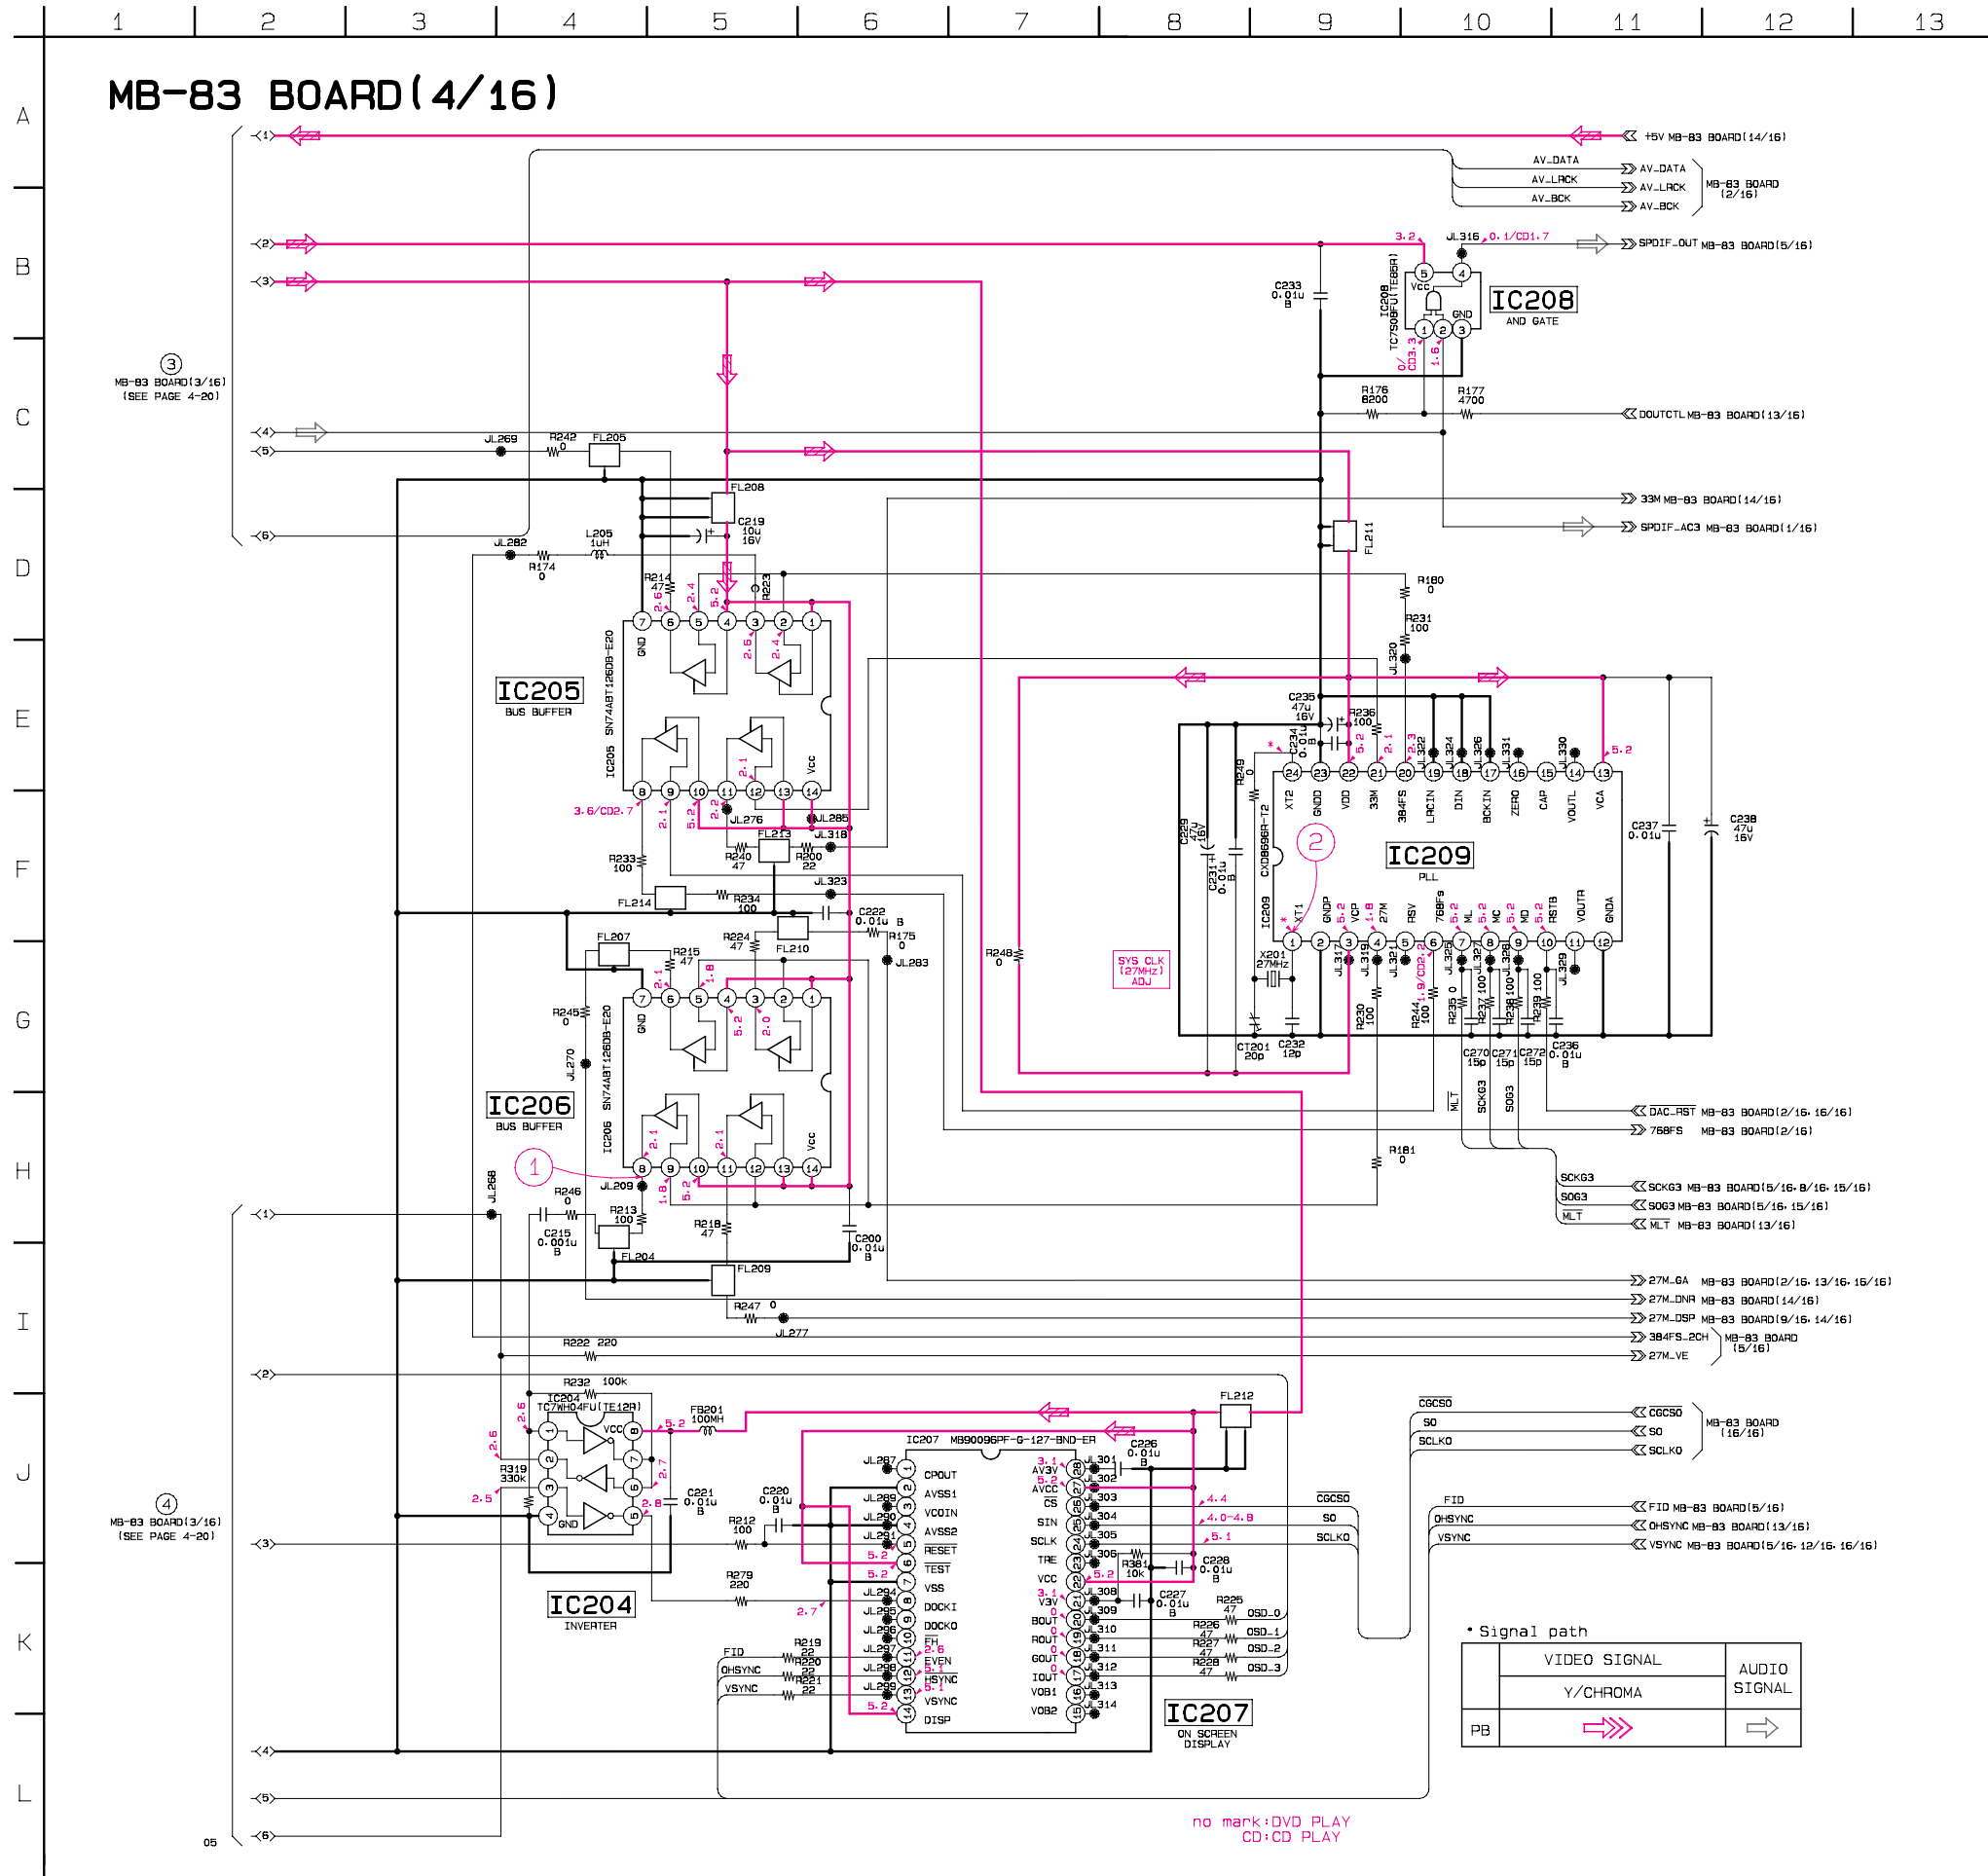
1 2 3 4 5 6 7 8 9 10 11 12 13

A B C D E F G H I J K L

MB-83 BOARD(4/16)

+5V MB-83 BOARD(14/16)

AV_DATA
AV_LRCK
AV_BCK
AV_DATA
AV_LRCK
AV_BCK
MB-83 BOARD (2/16)

SPDIF_OUT MB-83 BOARD(5/16)
3.2
JL316
0.1/CD1.7

IC208
TC7S08FU(TE85R)
IC208
AND GATE
VCC
GND
C233 0.01u B
0/CD3.3
1.6

③ MB-83 BOARD(3/16) (SEE PAGE 4-20)

R176 8200
R177 4700
DOUTCTL MB-83 BOARD(13/16)

JL269
R242 0
FL205
FL208
C219 10u 16V
33M MB-83 BOARD(14/16)
SPDIF_AC3 MB-83 BOARD(1/16)
FL211
JL282
L205 1uH
R174 0
R214 47
R223
R180 0
R231 100
JL320

IC205
BUS BUFFER
IC205 SN74ABT126DB-E20
GND
Vcc
2.6 2.4 5.2 2.6 2.4 2.1 2.2
3.6/CD2.7
2.1 5.2
JL276
JL285
FL213
JL318
R233 100
R240 47
R200 22
JL323
FL214
R234 100
C222 0.01u B
R175 0
JL283

C235 47u 16V
C234 0.01u B
R236 100
R249 0
JL322
JL324
JL326
JL331
JL330
5.2 2.1 2.3 5.2
XT2 GNDD VDD 33M 384FS LRCIN DIN BCKIN ZERO CAP VOUTL VCA
IC209
PLL
CXD8696R-T2
IC209
C229 47u 16V
C231 0.01u B
②
XT1 GNDP VCP 27M RSV 768FS ML MC MD RSTB VOUTR GNDA
C237 0.01u
C238 47u 16V
5.2 5.2 1.8 5.2 5.2 5.2 5.2
X201 27MHz
JL317 JL319 JL321 JL325 JL327 JL328 JL329
1.9/CD2.2
R230 100
R244 100
R235 0
R237 100
R238 100
R239 100
CT201 20p
C232 12p
C270 15p
C271 15p
C272 15p
C236 0.01u B
SYS CLK (27MHz) ADJ
R248 0

FL207
R215 47
R224 47
FL210
R245 0
JL270
2.1 1.8 5.2 2.0
IC206
BUS BUFFER
IC206 SN74ABT126DB-E20
2.1 2.1
①
JL268
JL209
1.8 5.2
R246 0
R213 100
R218 47
C215 0.001u B
FL204
C200 0.01u B
FL209
R247 0
JL277
R181 0
MLT SCKG3 SOG3
DAC_RST MB-83 BOARD(2/16, 16/16)
768FS MB-83 BOARD(2/16)
SCKG3
SOG3
MLT
SCKG3 MB-83 BOARD(5/16, 8/16, 15/16)
SOG3 MB-83 BOARD(5/16, 15/16)
MLT MB-83 BOARD(13/16)
27M_GA MB-83 BOARD(2/16, 13/16, 16/16)
27M_DNR MB-83 BOARD(14/16)
27M_DSP MB-83 BOARD(9/16, 14/16)
384FS_2CH
27M_VE
MB-83 BOARD (5/16)
R222 220
R232 100k
IC204 TC7WH04FU(TE12R)
FB201 100MH
FL212
5.2
2.6 2.6
R319 330k
2.5
2.7
2.8
GND
VCC
C221 0.01u B
④ MB-83 BOARD(3/16) (SEE PAGE 4-20)
IC204
INVERTER
CGCSO
SO
SCLKO
CGCSO
SO
SCLKO
MB-83 BOARD (16/16)
IC207 MB90096PF-G-127-BND-ER
C226 0.01u B
JL287 JL289 JL290 JL292 JL291 JL294 JL295 JL296 JL297 JL298 JL299
CPOUT AVSS1 VCOIN AVSS2 RESET TEST VSS DOCKI DOCKO FH EVEN HSYNC VSYNC DISP
AV3V AVCC CS SIN SCLK TRE VCC V3V BOUT ROUT GOUT IOUT VOB1 VOB2
JL301 JL302 JL303 JL304 JL305 JL306 JL308 JL309 JL310 JL311 JL312 JL313 JL314
3.1 5.2 0 0 0 5.2 3.1 0 0 0 0
4.4 4.0-4.8 5.1
5.2 5.2 2.6 5.1 5.1 5.2
C220 0.01u B
R212 100
R279 220
2.7
R381 10k
C228 0.01u B
C227 0.01u B
R225 47
R226 47
R227 47
R228 47
OSD_0 OSD_1 OSD_2 OSD_3
CGCSO SO SCLKO
FID OHSYNC VSYNC
FID MB-83 BOARD(5/16)
OHSYNC MB-83 BOARD(13/16)
VSYNC MB-83 BOARD(5/16, 12/16, 16/16)
FID
OHSYNC
VSYNC
R219 22
R220 22
R221 22
IC207
ON SCREEN DISPLAY
• Signal path
| | VIDEO SIGNAL | AUDIO SIGNAL |
|---|---|---|
| | Y/CHROMA | |
| PB | | |
no mark:DVD PLAY
CD:CD PLAY
05